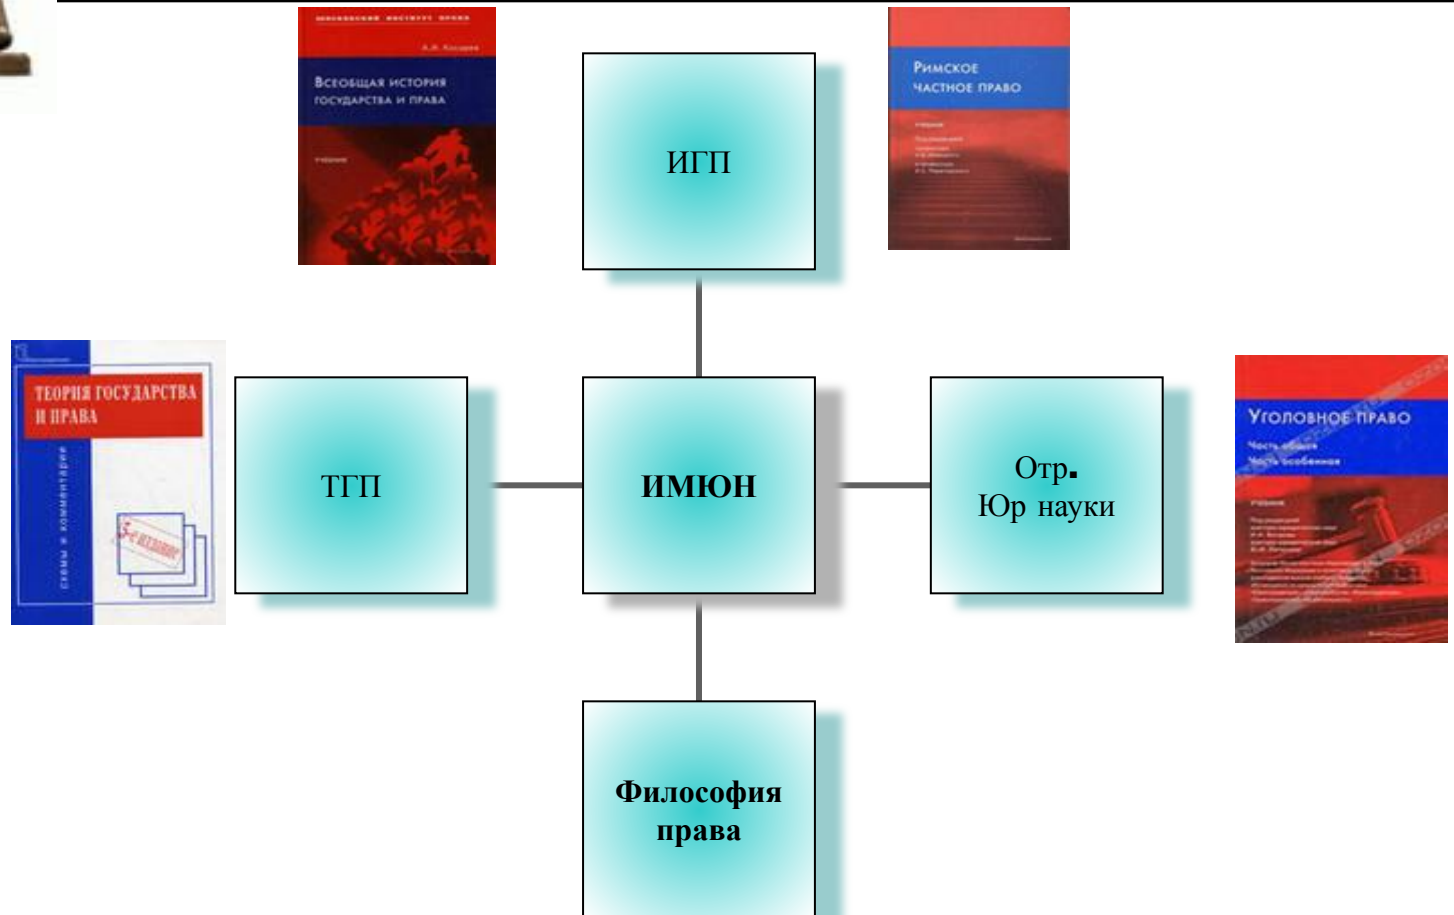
Московский институт права

Всеобщая история государства и права

учебник

ИГП

Римское частное право

учебник

ТЕОРИЯ ГОСУДАРСТВА И ПРАВА

схемы и комментарии

ТГП

ИМЮН

Отр. Юр науки

Уголовное право

Часть общая
Часть особенная

учебник

Философия права